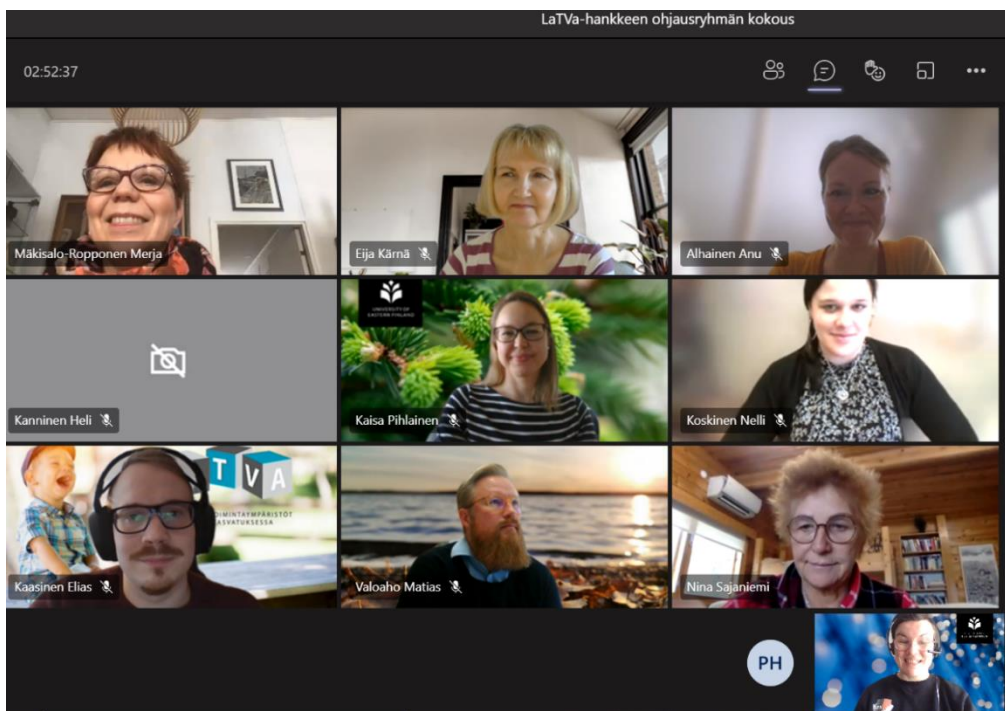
LaTVa-hankkeen ohjausryhmän kokous

02:52:37

Mäkisalo-Ropponen Merja

Eija Kärnä

Alhainen Anu

UNIVERSITY OF EASTERN FINLAND

Kanninen Heli

Kaisa Pihlainen

Koskinen Nelli

TVA

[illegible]TOIMINTAYMPÄRISTÖT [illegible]ASVATUKSESSA

Kaasinen Elias

Valoaho Matias

Nina Sajaniemi

PH